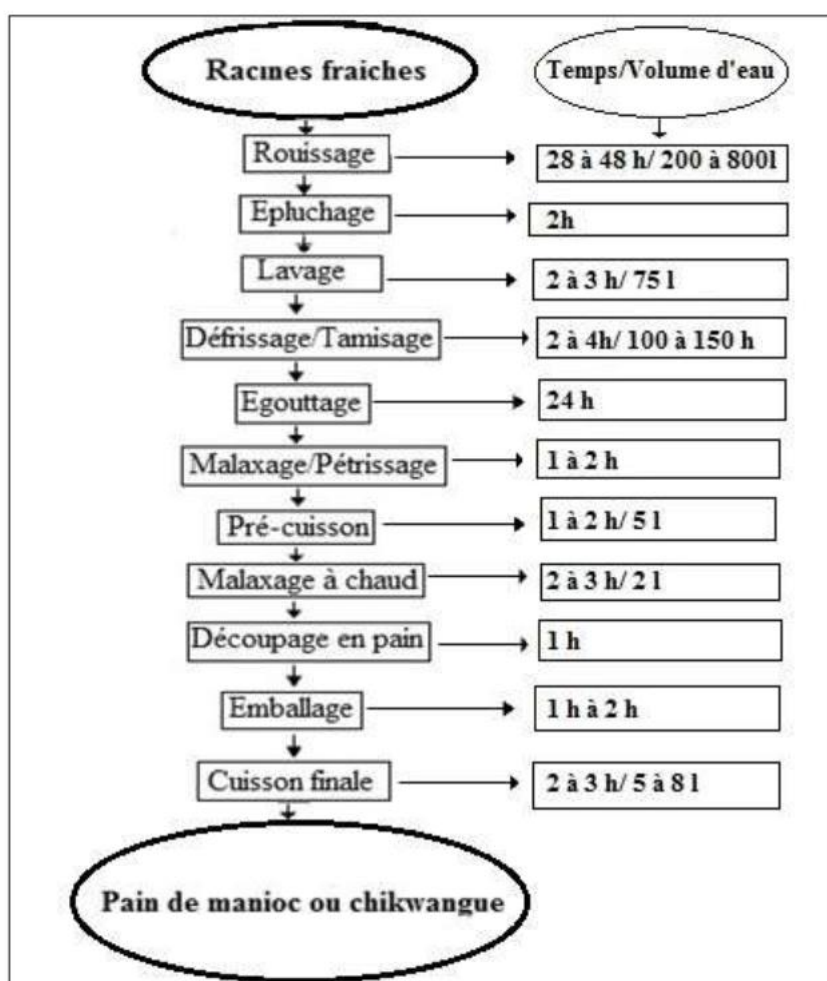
Racines fraiches

Temps/Volume d'eau

Rouissage

28 à 48 h/ 200 à 800l

Epluchage

2h

Lavage

2 à 3 h/ 75 l

Défrissage/Tamisage

2 à 4h/ 100 à 150 h

Egouttage

24 h

Malaxage/Pétrissage

1 à 2 h

Pré-cuisson

1 à 2 h/ 5 l

Malaxage à chaud

2 à 3 h/ 2 l

Découpage en pain

1 h

Emballage

1 h à 2 h

Cuisson finale

2 à 3 h/ 5 à 8 l

Pain de manioc ou chikwangue